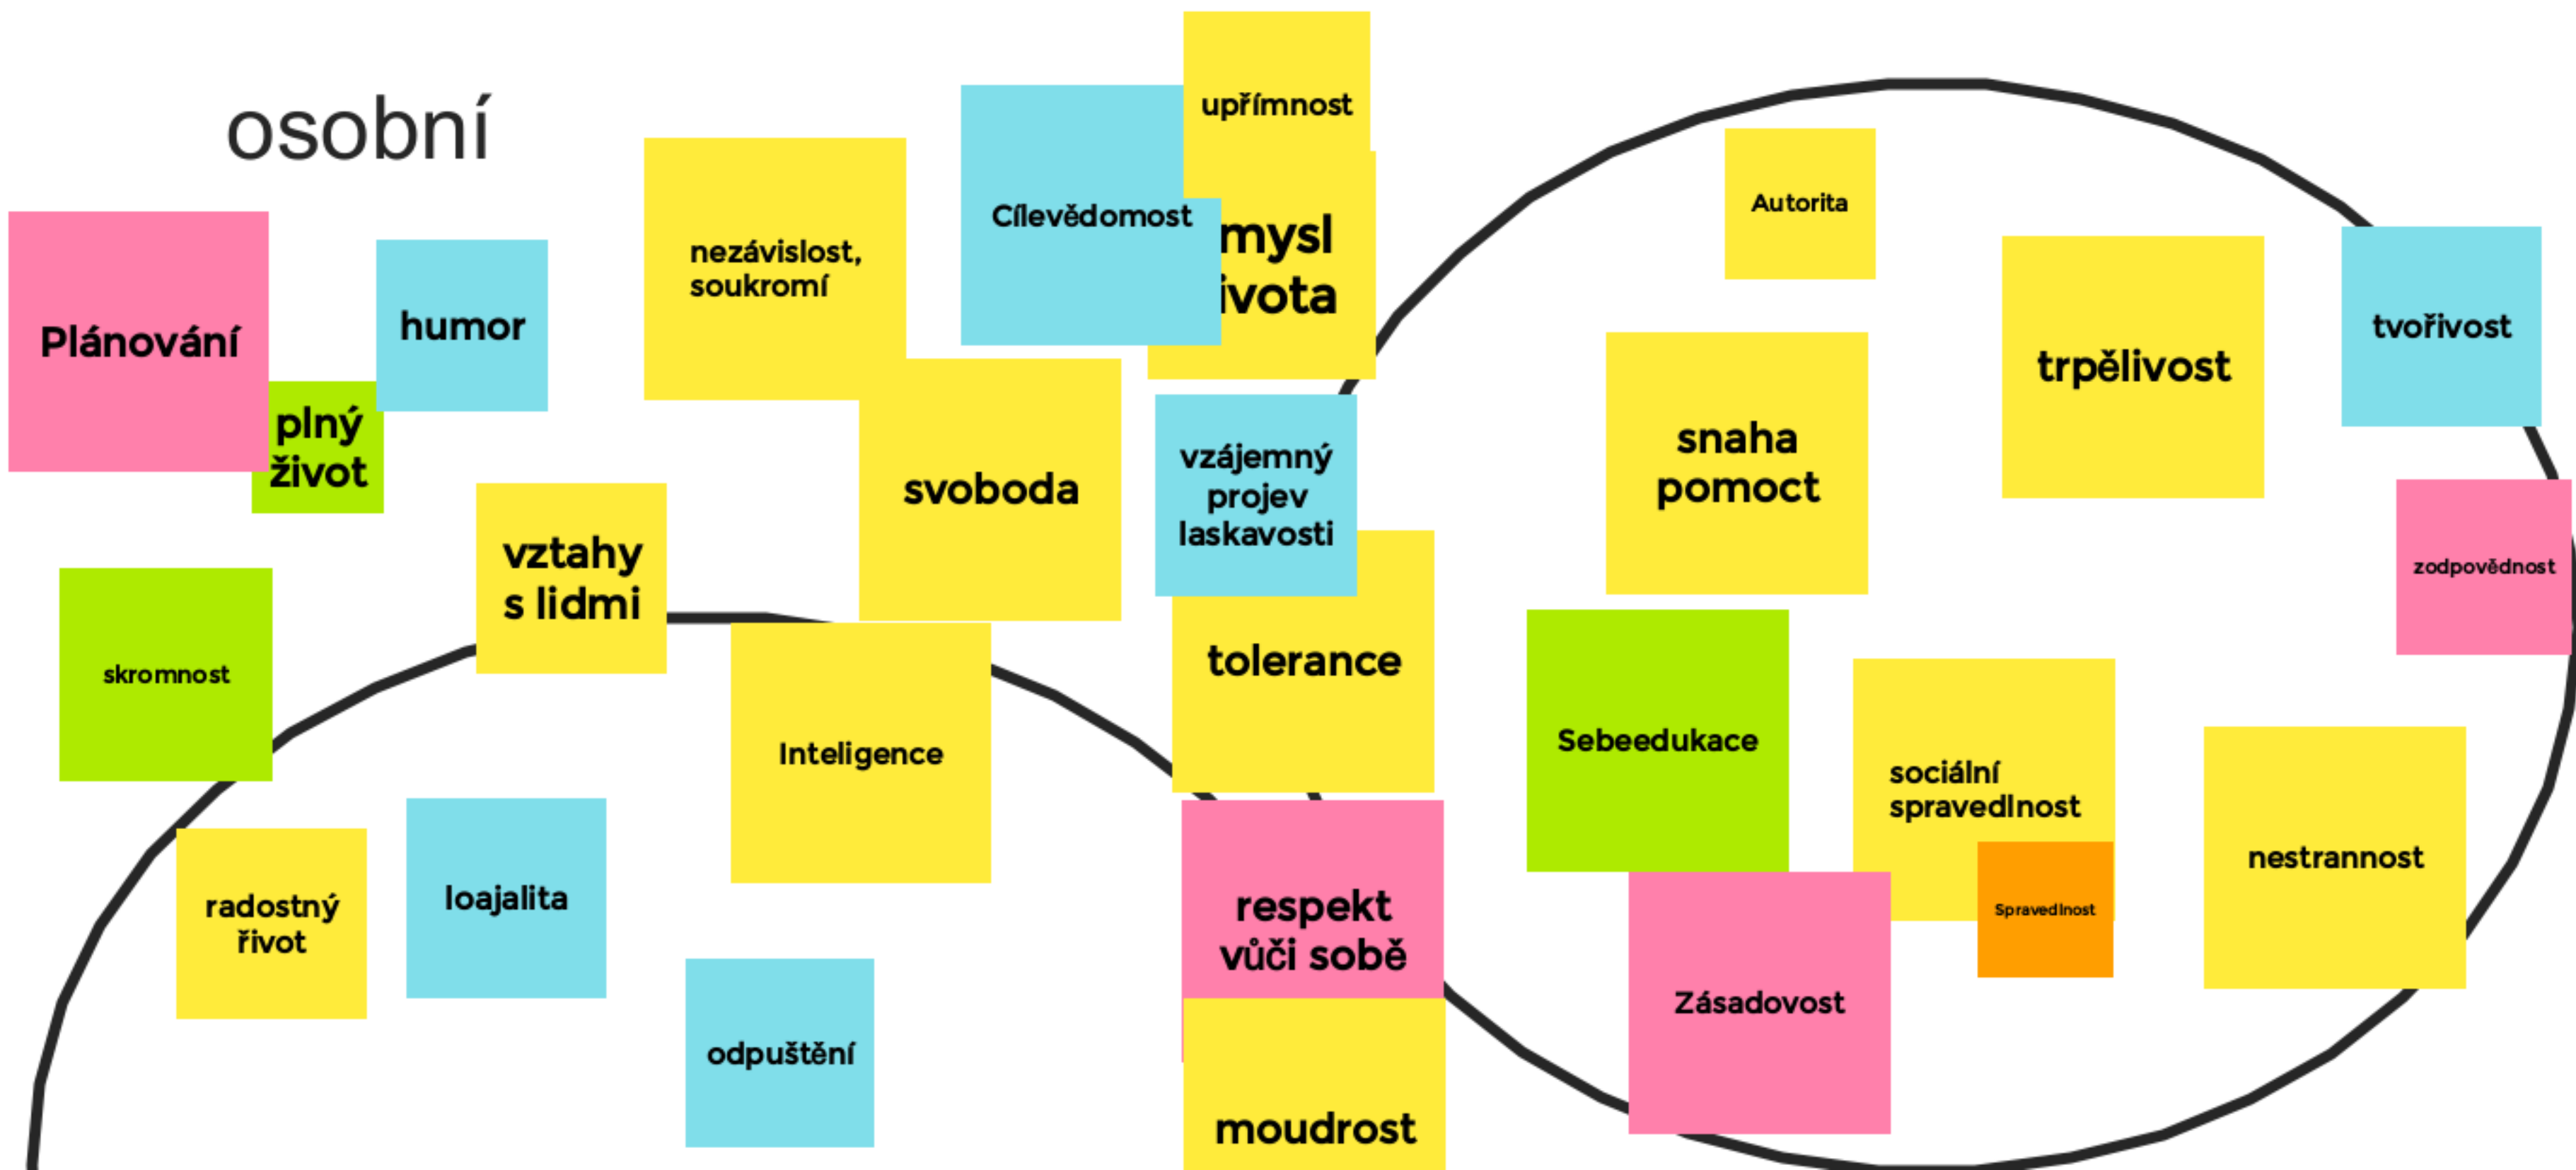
osobní

Plánování

plný život

humor

nezávislost, soukromí

Cílevědomost

upřímnost

mysl

ivota

Autorita

trpělivost

tvořivost

svoboda

vzájemný projev laskavosti

snaha pomoct

zodpovědnost

vztahy s lidmi

skromnost

tolerance

Inteligence

Sebeedukace

sociální spravedlnost

nestrannost

Spravedlnost

radostný řivot

loajalita

respekt vůči sobě

Zásadovost

odpuštění

moudrost